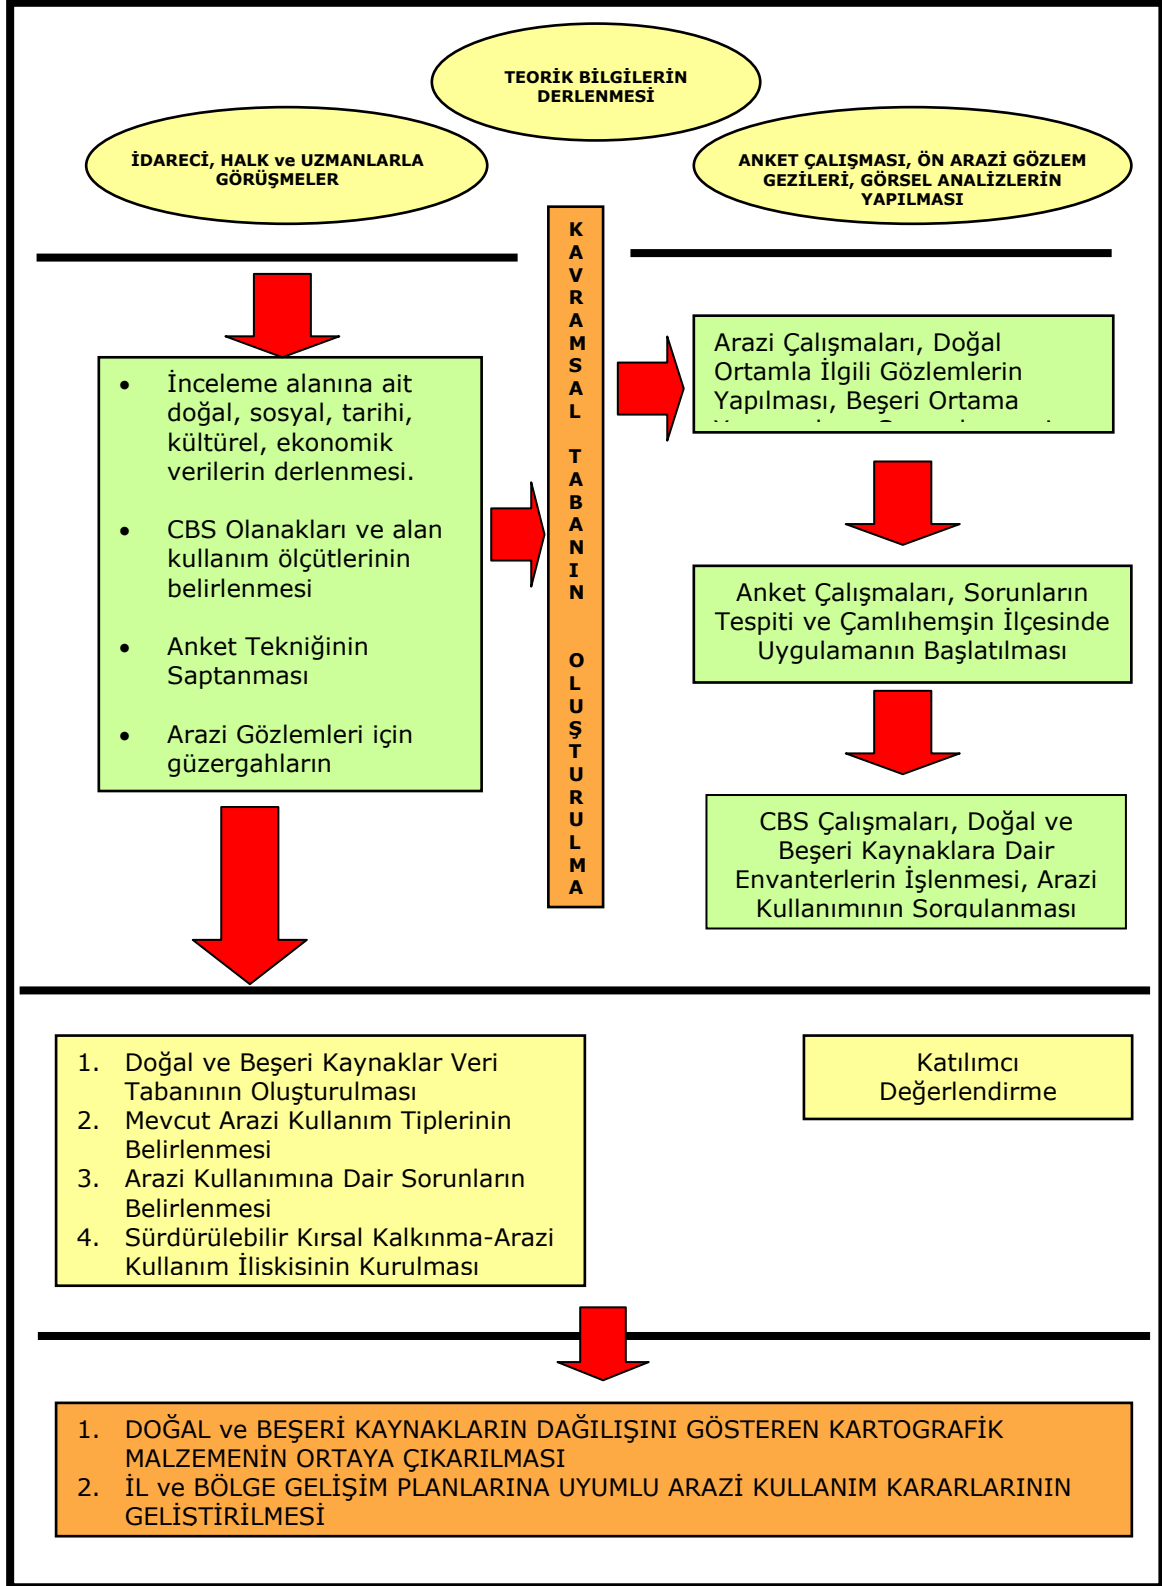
TEORİK BİLGİLERİN DERLENMESİ

İDARECİ, HALK ve UZMANLARLA GÖRÜŞMELER

ANKET ÇALIŞMASI, ÖN ARAZİ GÖZLEM GEZİLERİ, GÖRSEL ANALİZLERİN YAPILMASI

KAVRAMSAL TABANIN OLUŞTURULMA

- İnceleme alanına ait doğal, sosyal, tarihi, kültürel, ekonomik verilerin derlenmesi.
- CBS Olanakları ve alan kullanım ölçütlerinin belirlenmesi
- Anket Tekniğinin Saptanması
- Arazi Gözlemleri için güzergahların

Arazi Çalışmaları, Doğal Ortamla İlgili Gözlemlerin Yapılması, Beşeri Ortama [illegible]

Anket Çalışmaları, Sorunların Tespiti ve Çamlıhemşin İlçesinde Uygulamanın Başlatılması

CBS Çalışmaları, Doğal ve Beşeri Kaynaklara Dair Envanterlerin İşlenmesi, Arazi Kullanımının Sorgulanması

1. Doğal ve Beşeri Kaynaklar Veri Tabanının Oluşturulması
2. Mevcut Arazi Kullanım Tiplerinin Belirlenmesi
3. Arazi Kullanımına Dair Sorunların Belirlenmesi
4. Sürdürülebilir Kırsal Kalkınma-Arazi Kullanım İliskisinin Kurulması

Katılımcı Değerlendirme

1. DOĞAL ve BEŞERİ KAYNAKLARIN DAĞILIŞINI GÖSTEREN KARTOGRAFİK MALZEMENİN ORTAYA ÇIKARILMASI
2. İL ve BÖLGE GELİŞİM PLANLARINA UYUMLU ARAZİ KULLANIM KARARLARININ GELİSTİRİLMESİ